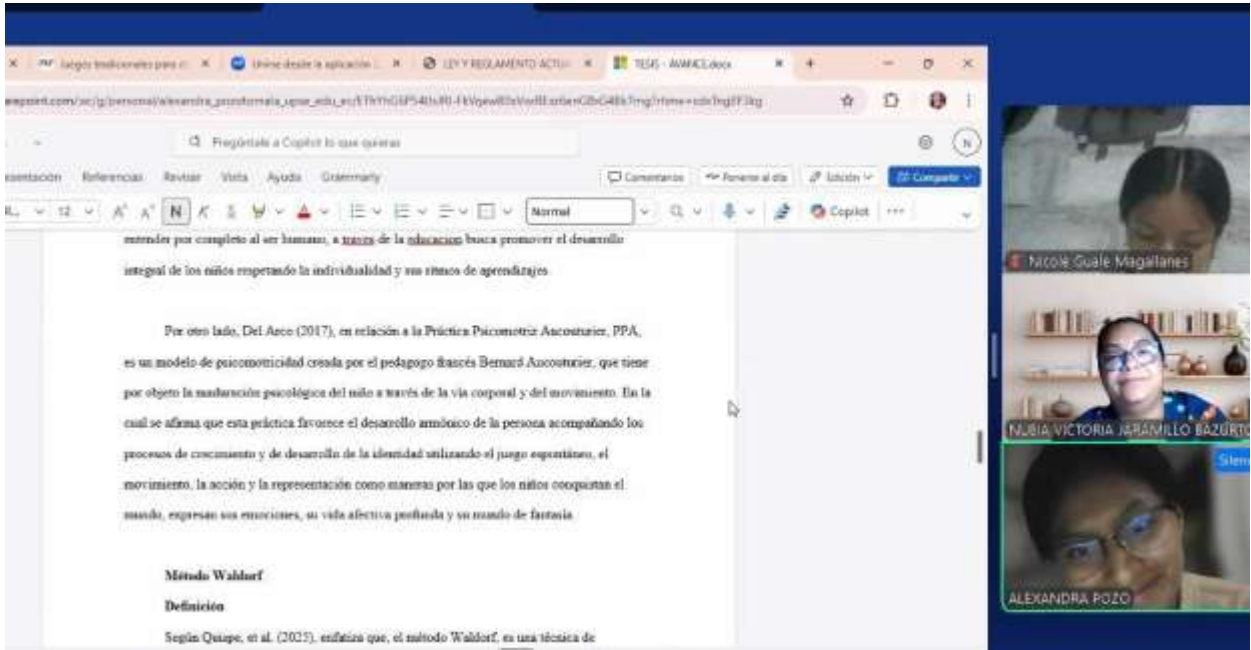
Juegos tradicionales para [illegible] × Únase desde la aplicación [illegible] × LEY Y REGLAMENTO ACTU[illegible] × TESIS - AVANCE.docx × +

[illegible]sharepoint.com/:w:/g/personal/alexandra_pozo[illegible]

Pregúntale a Copilot lo que quieras

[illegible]sentación Referencias Revisar Vista Ayuda Grammarly

Comentarios Ponerse al día Edición Compartir

12 N K Normal Copilot

entender por completo al ser humano, a través de la educación busca promover el desarrollo integral de los niños respetando la individualidad y sus ritmos de aprendizajes.

Por otro lado, Del Arco (2017), en relación a la Práctica Psicomotriz Aucouturier, PPA, es un modelo de psicomotricidad creada por el pedagogo francés Bernard Aucouturier, que tiene por objeto la maduración psicológica del niño a través de la vía corporal y del movimiento. En la cual se afirma que esta práctica favorece el desarrollo armónico de la persona acompañando los procesos de crecimiento y de desarrollo de la identidad utilizando el juego espontáneo, el movimiento, la acción y la representación como maneras por las que los niños conquistan el mundo, expresan sus emociones, su vida afectiva profunda y su mundo de fantasía.

Método Waldorf

Definición

Según Quispe, et al. (2023), enfatiza que, el método Waldorf, es una técnica de

Nicole Guale Magallanes

NUBIA VICTORIA JARAMILLO BAZURTO

Silen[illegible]

ALEXANDRA POZO